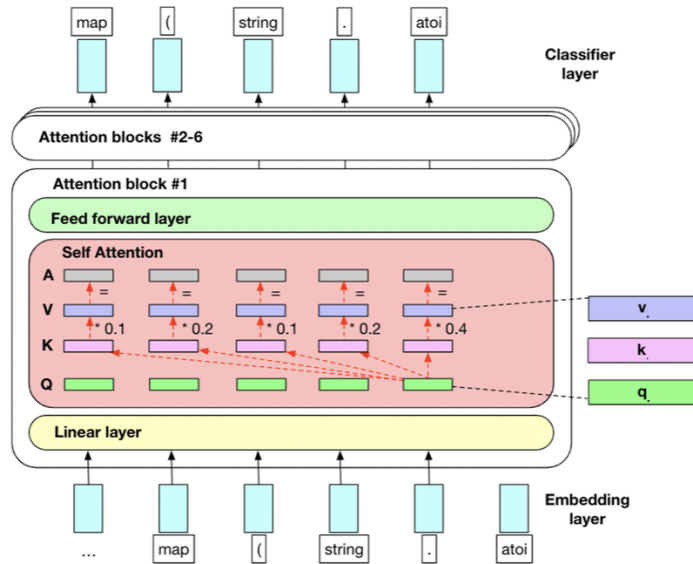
map ( string . atoi

Classifier layer

Attention blocks #2-6

Attention block #1

Feed forward layer

Self Attention

A = = = = =

V * 0.1 * 0.2 * 0.1 * 0.2 * 0.4

K

Q

v.

k.

q.

Linear layer

Embedding layer

... map ( string . atoi